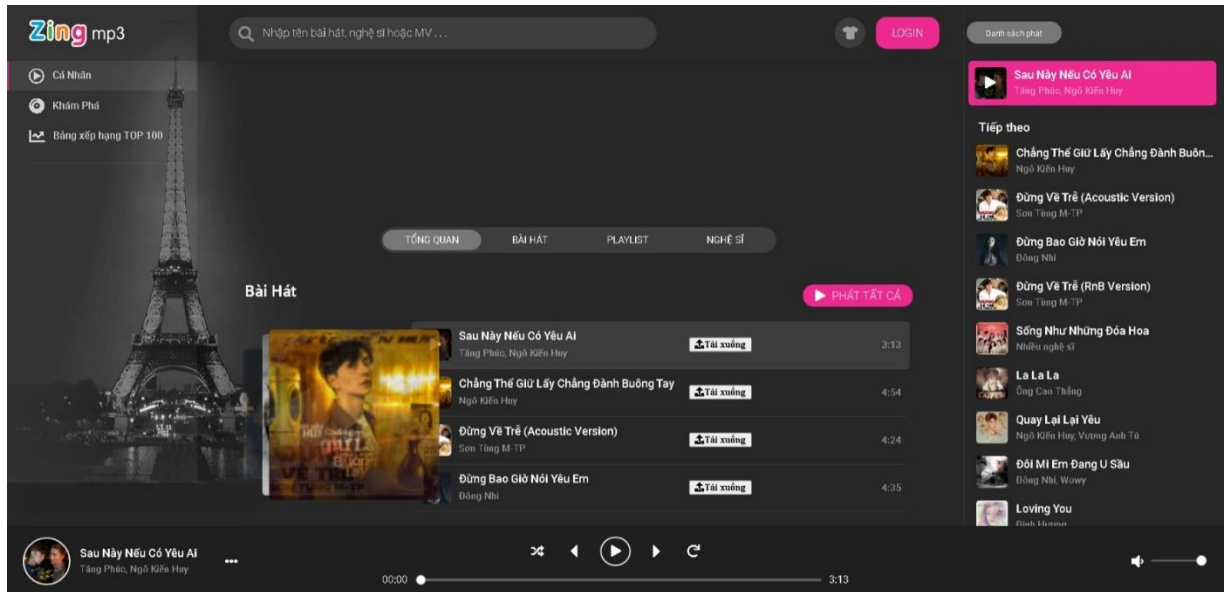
Zing mp3

Nhập tên bài hát, nghệ sĩ hoặc MV ...

LOGIN

Danh sách phát

Cá Nhân
Khám Phá
Bảng xếp hạng TOP 100

TỔNG QUAN
BÀI HÁT
PLAYLIST
NGHỆ SĨ

Bài Hát

PHÁT TẤT CẢ

| | | |
|---|---|---|
| Sau Này Nếu Có Yêu Ai<br>Tăng Phúc, Ngô Kiến Huy | Tải xuống | 3:13 |
| Chẳng Thể Giữ Lấy Chẳng Đành Buông Tay<br>Ngô Kiến Huy | Tải xuống | 4:54 |
| Đừng Về Trễ (Acoustic Version)<br>Sơn Tùng M-TP | Tải xuống | 4:24 |
| Đừng Bao Giờ Nói Yêu Em<br>Đông Nhi | Tải xuống | 4:35 |

Sau Này Nếu Có Yêu Ai
Tăng Phúc, Ngô Kiến Huy

Tiếp theo

Chẳng Thể Giữ Lấy Chẳng Đành Buôn...
Ngô Kiến Huy

Đừng Về Trễ (Acoustic Version)
Sơn Tùng M-TP

Đừng Bao Giờ Nói Yêu Em
Đông Nhi

Đừng Về Trễ (RnB Version)
Sơn Tùng M-TP

Sống Như Những Đóa Hoa
Nhiều nghệ sĩ

La La La
Ông Cao Thắng

Quay Lại Lại Yêu
Ngô Kiến Huy, Vương Anh Tú

Đôi Mi Em Đang U Sầu
Đông Nhi, Wowy

Loving You
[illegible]

Sau Này Nếu Có Yêu Ai
Tăng Phúc, Ngô Kiến Huy

00:00
3:13